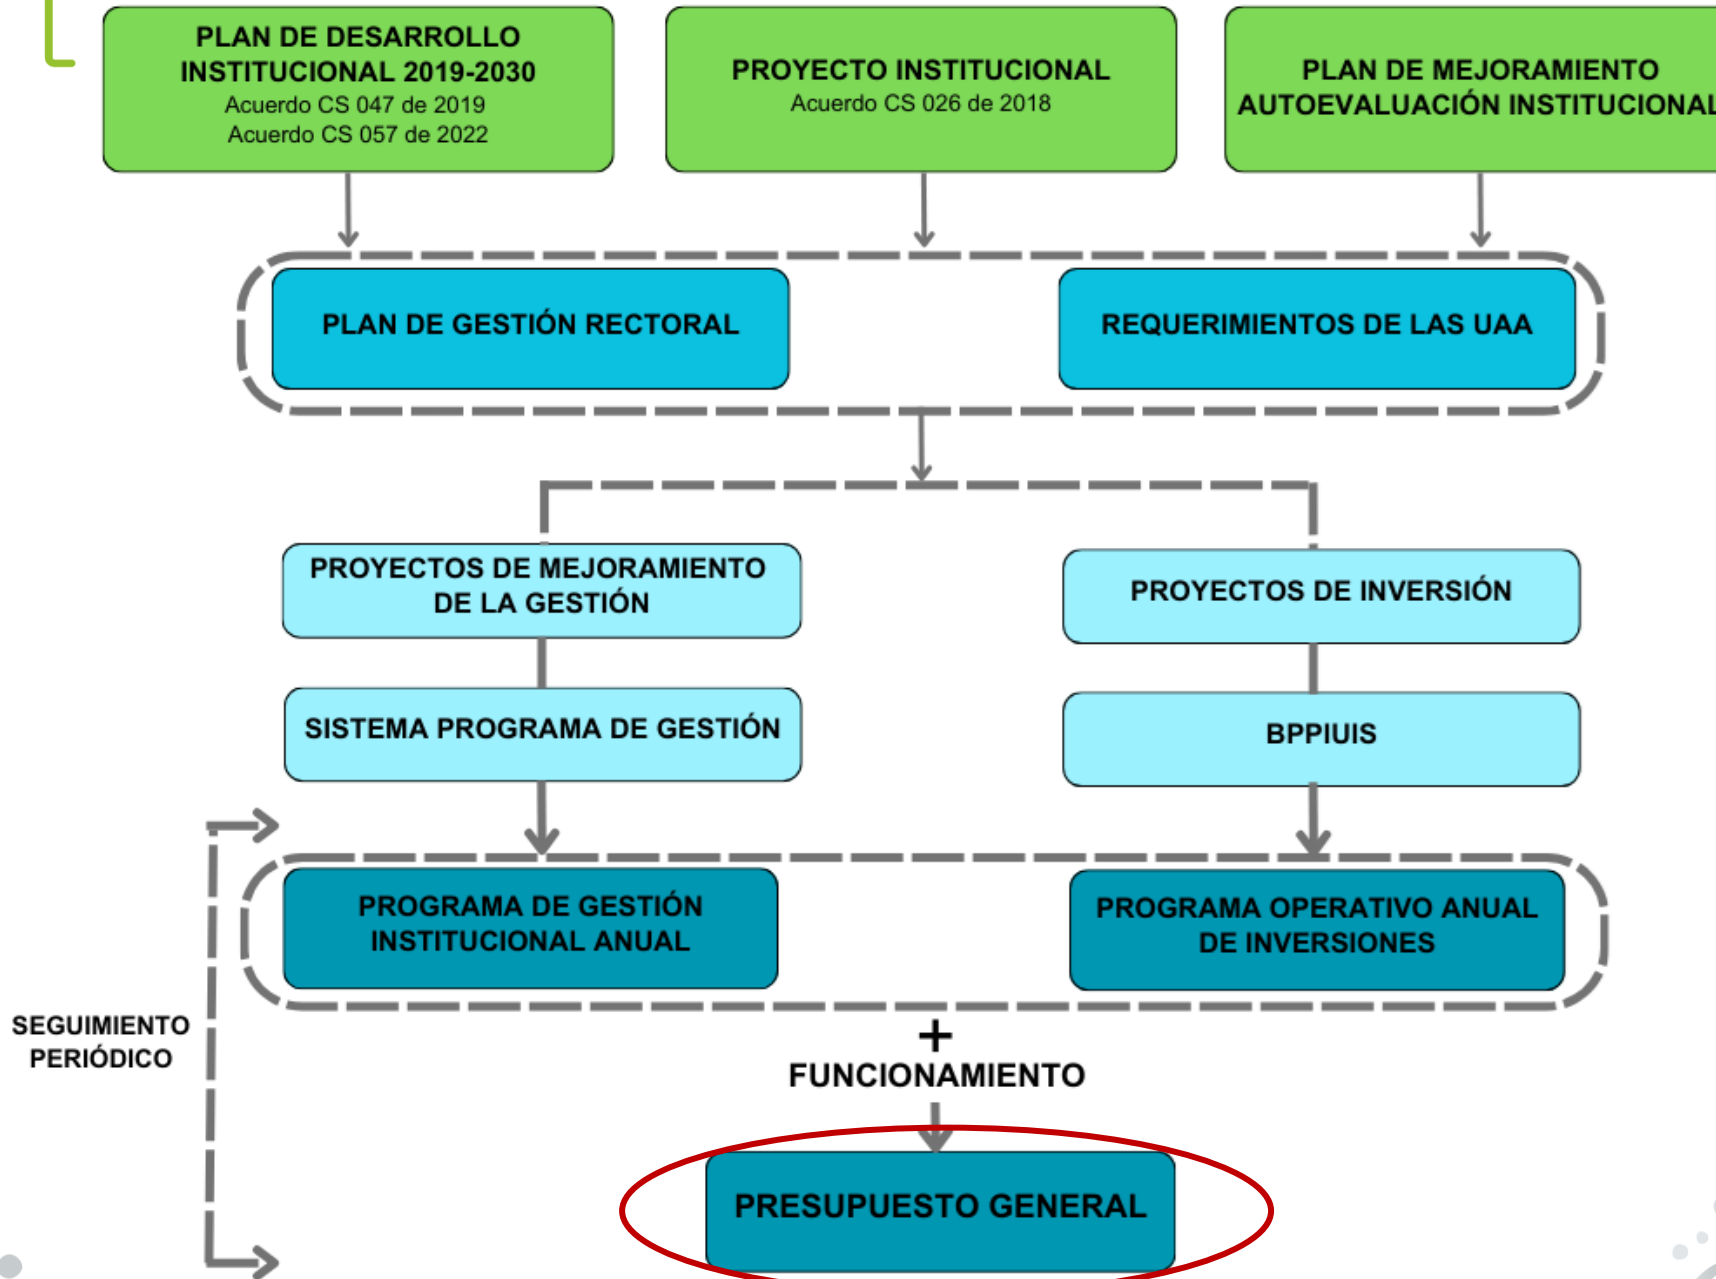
PLAN DE DESARROLLO INSTITUCIONAL 2019-2030
Acuerdo CS 047 de 2019
Acuerdo CS 057 de 2022

PROYECTO INSTITUCIONAL
Acuerdo CS 026 de 2018

PLAN DE MEJORAMIENTO AUTOEVALUACIÓN INSTITUCIONAL

PLAN DE GESTIÓN RECTORAL

REQUERIMIENTOS DE LAS UAA

PROYECTOS DE MEJORAMIENTO DE LA GESTIÓN

PROYECTOS DE INVERSIÓN

SISTEMA PROGRAMA DE GESTIÓN

BPPIUIS

PROGRAMA DE GESTIÓN INSTITUCIONAL ANUAL

PROGRAMA OPERATIVO ANUAL DE INVERSIONES

SEGUIMIENTO PERIÓDICO

+
FUNCIONAMIENTO

PRESUPUESTO GENERAL